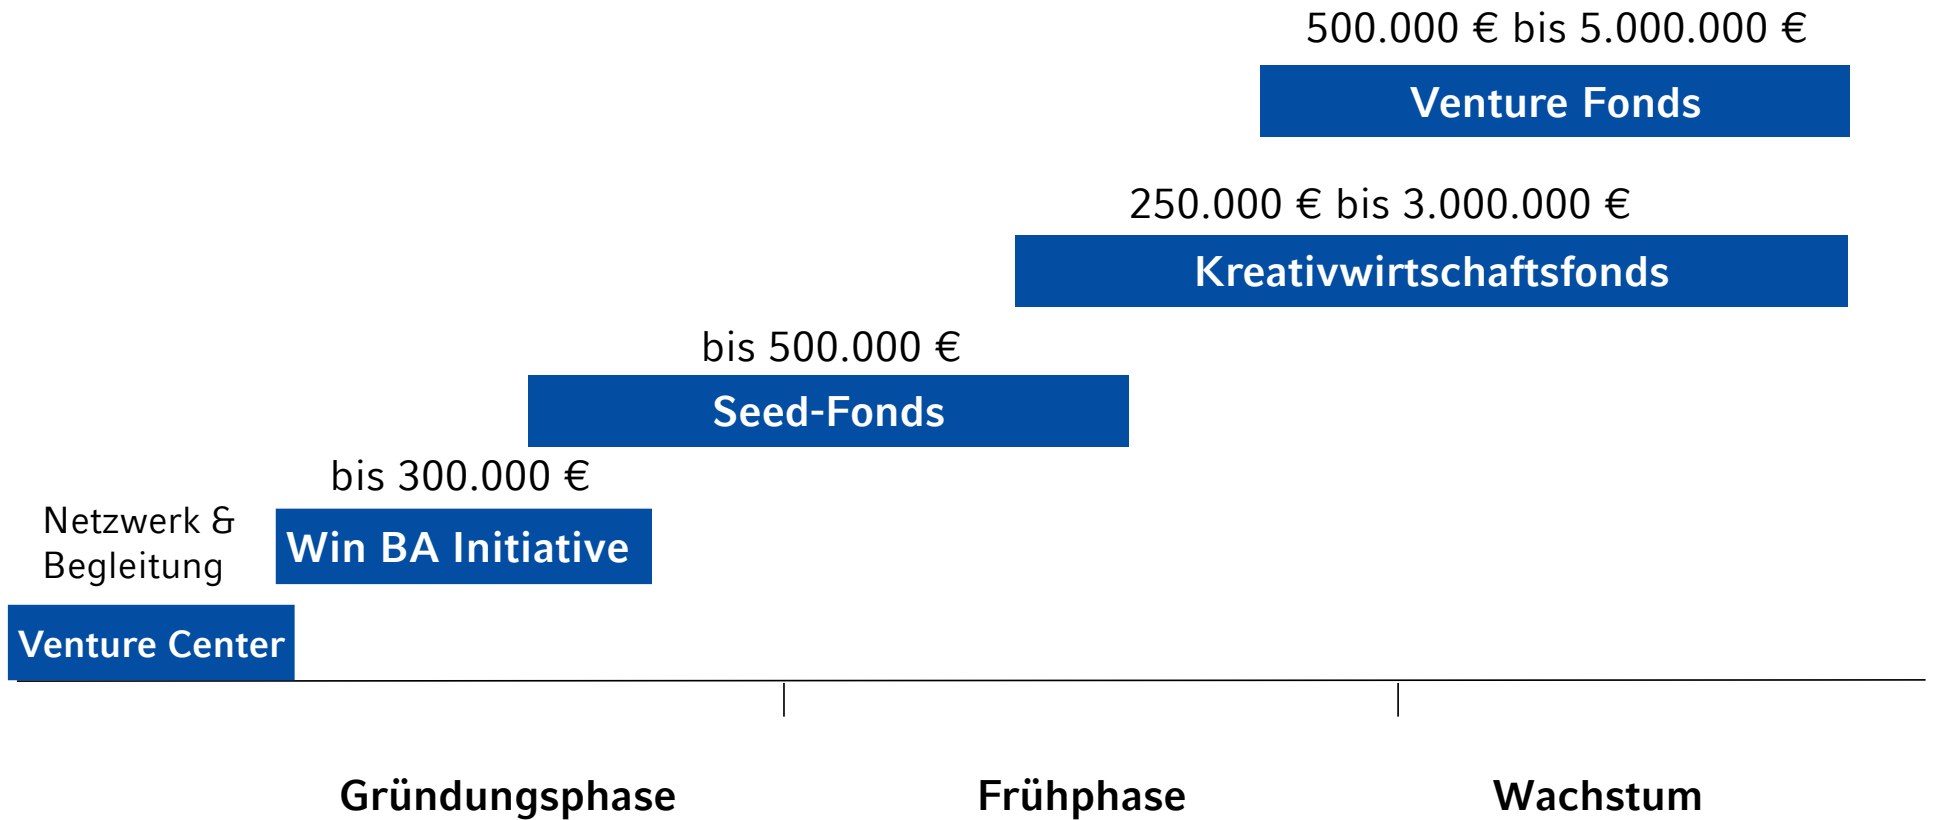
500.000 € bis 5.000.000 €

Venture Fonds

250.000 € bis 3.000.000 €

Kreativwirtschaftsfonds

bis 500.000 €

Seed-Fonds

bis 300.000 €

Netzwerk & Begleitung

Win BA Initiative

Venture Center

Gründungsphase

Frühphase

Wachstum